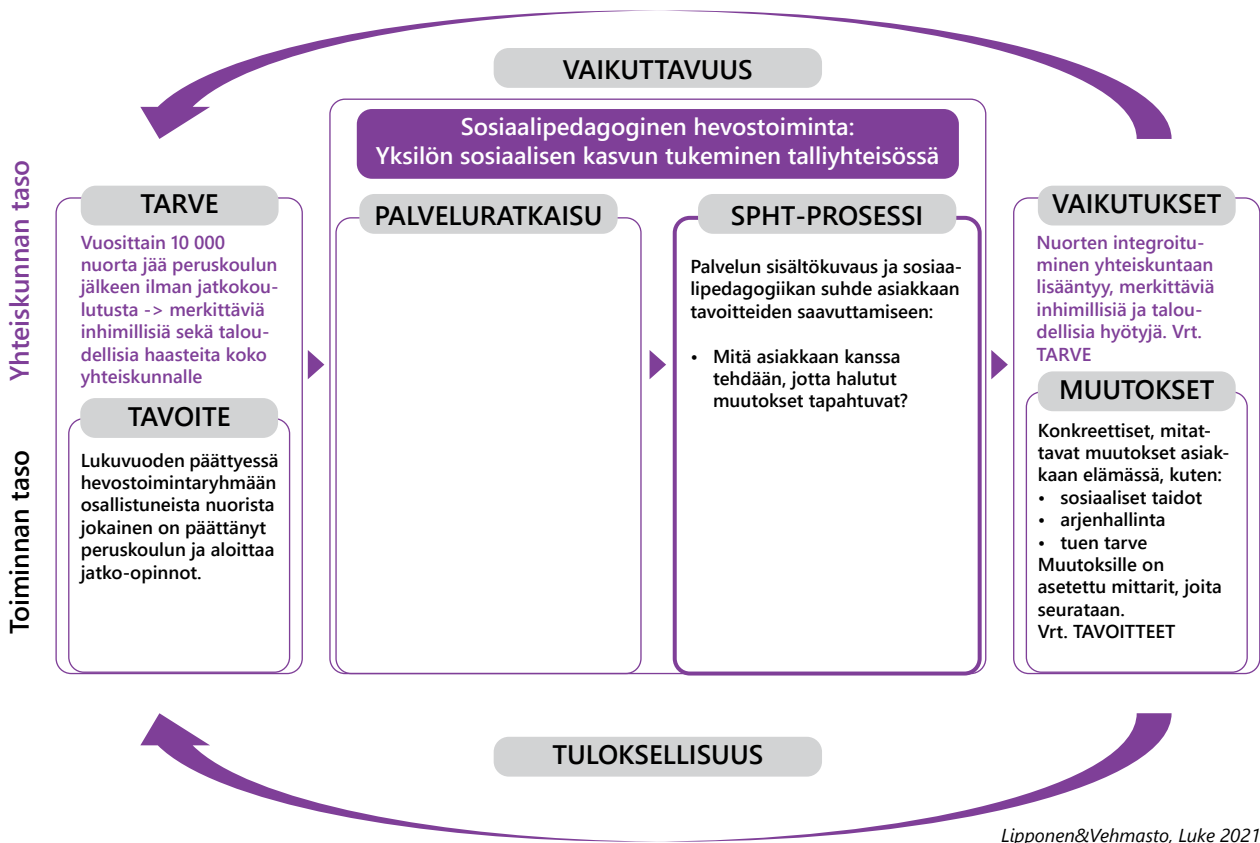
VAIKUTTAVUUS

Sosiaalipedagoginen hevostoiminta:
Yksilön sosiaalisen kasvun tukeminen talliyhteisössä

Yhteiskunnan taso

Toiminnan taso

TARVE

Vuosittain 10 000 nuorta jää peruskoulun jälkeen ilman jatkokoulutusta -> merkittäviä inhimillisiä sekä taloudellisia haasteita koko yhteiskunnalle

TAVOITE

Lukuvuoden päättyessä hevostoimintaryhmään osallistuneista nuorista jokainen on päättänyt peruskoulun ja aloittaa jatko-opinnot.

PALVELURATKAISU

SPHT-PROSESSI

Palvelun sisältökuvaus ja sosiaalipedagogiikan suhde asiakkaan tavoitteiden saavuttamiseen:

• Mitä asiakkaan kanssa tehdään, jotta halutut muutokset tapahtuvat?

VAIKUTUKSET

Nuorten integroituminen yhteiskuntaan lisääntyy, merkittäviä inhimillisiä ja taloudellisia hyötyjä. Vrt. TARVE

MUUTOKSET

Konkreettiset, mitattavat muutokset asiakkaan elämässä, kuten:
• sosiaaliset taidot
• arjenhallinta
• tuen tarve
Muutoksille on asetettu mittarit, joita seurataan.
Vrt. TAVOITTEET

TULOKSELLISUUS

Lipponen&Vehmasto, Luke 2021